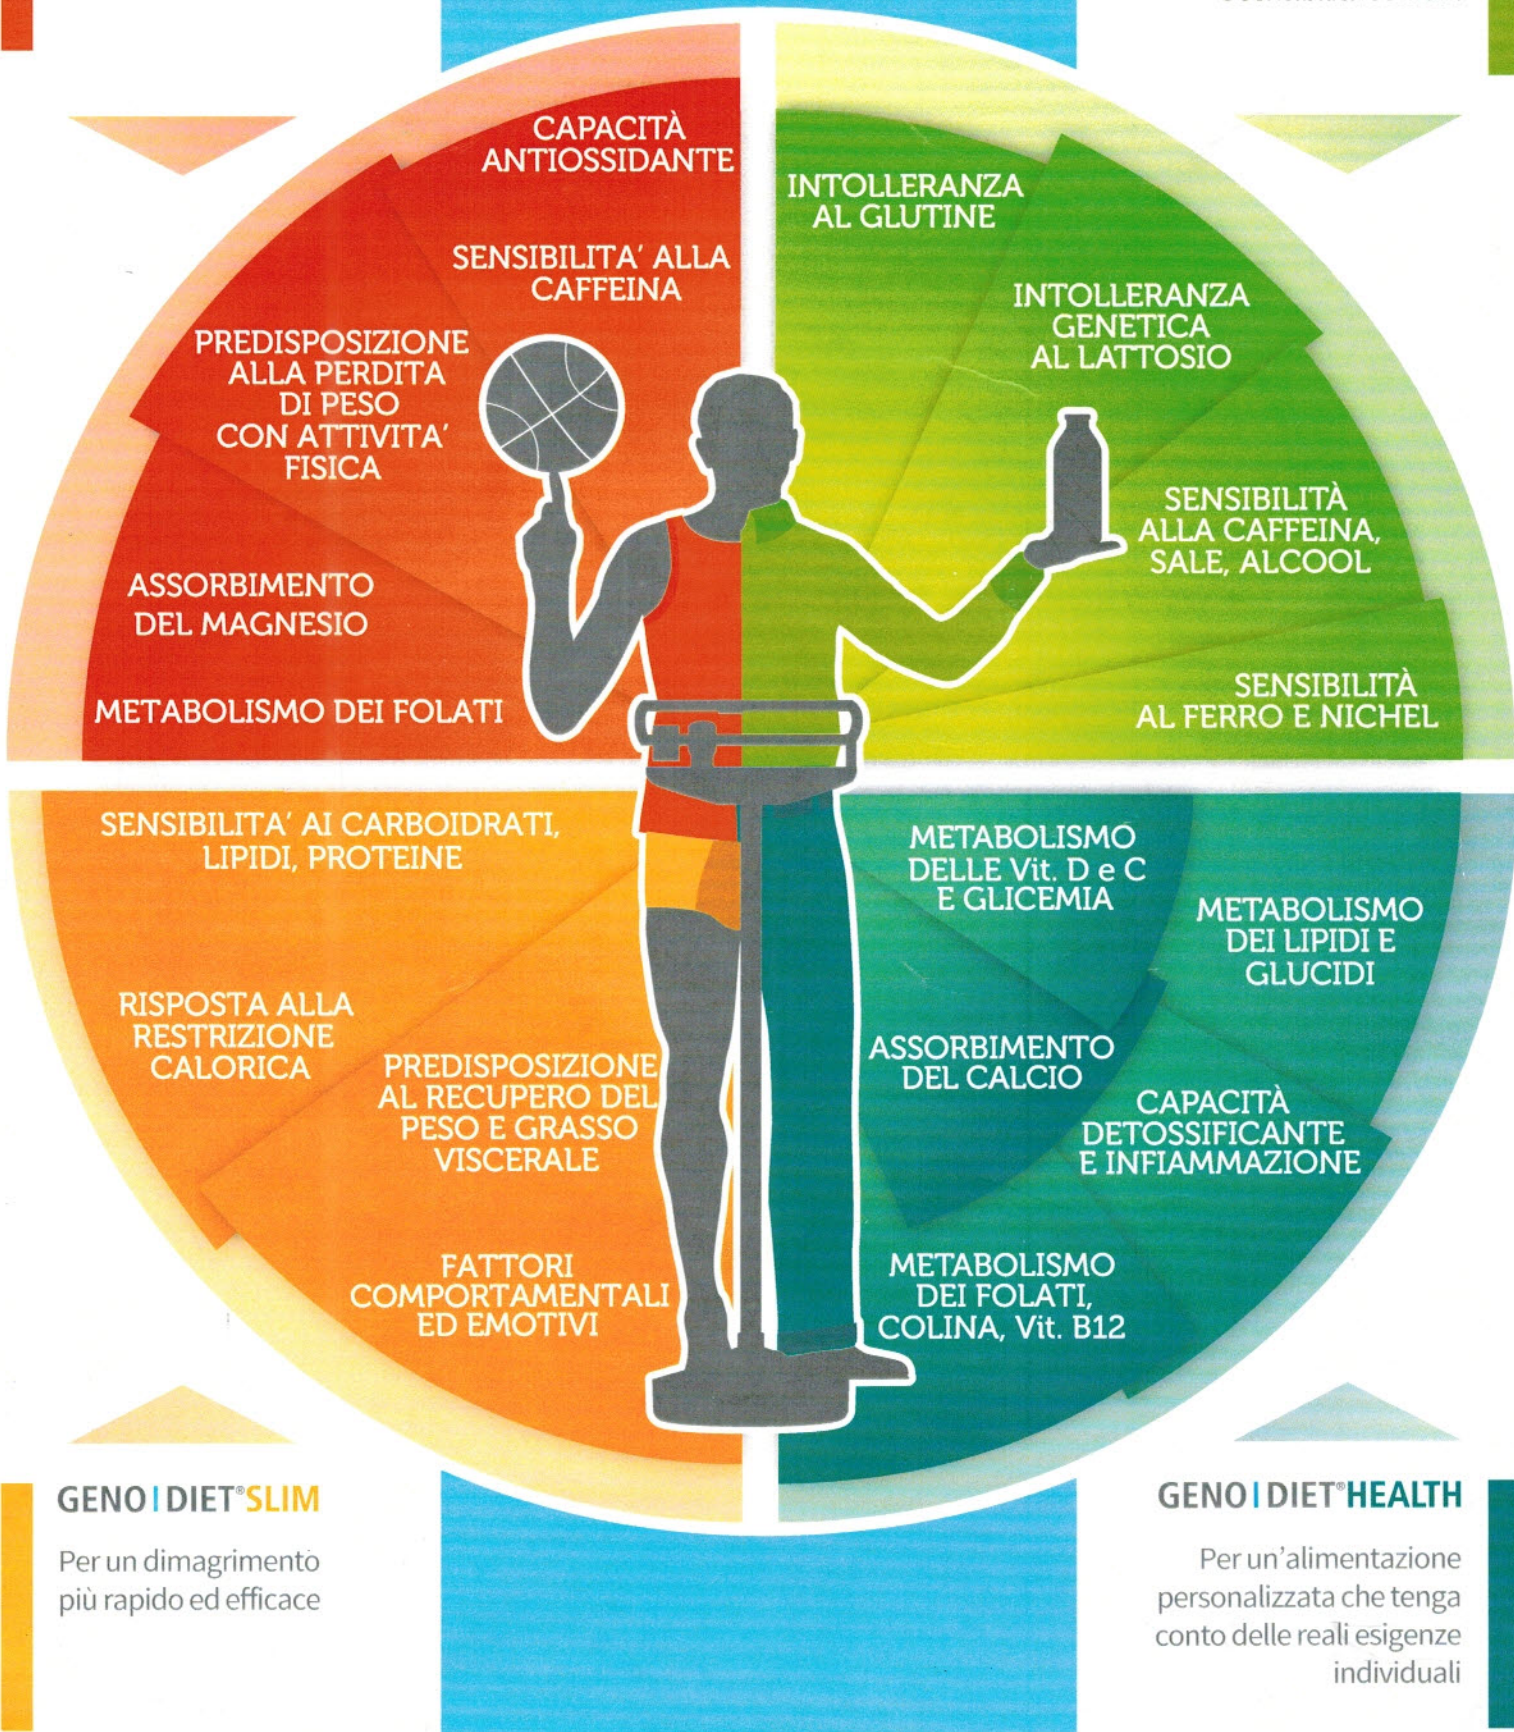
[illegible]

CAPACITÀ ANTIOSSIDANTE

SENSIBILITA' ALLA CAFFEINA

PREDISPOSIZIONE ALLA PERDITA DI PESO CON ATTIVITA' FISICA

ASSORBIMENTO DEL MAGNESIO

METABOLISMO DEI FOLATI

INTOLLERANZA AL GLUTINE

INTOLLERANZA GENETICA AL LATTOSIO

SENSIBILITÀ ALLA CAFFEINA, SALE, ALCOOL

SENSIBILITÀ AL FERRO E NICHEL

SENSIBILITA' AI CARBOIDRATI, LIPIDI, PROTEINE

RISPOSTA ALLA RESTRIZIONE CALORICA

PREDISPOSIZIONE AL RECUPERO DEL PESO E GRASSO VISCERALE

FATTORI COMPORTAMENTALI ED EMOTIVI

METABOLISMO DELLE Vit. D e C E GLICEMIA

METABOLISMO DEI LIPIDI E GLUCIDI

ASSORBIMENTO DEL CALCIO

CAPACITÀ DETOSSIFICANTE E INFIAMMAZIONE

METABOLISMO DEI FOLATI, COLINA, Vit. B12

GENO | DIET® SLIM

Per un dimagrimento più rapido ed efficace

GENO | DIET® HEALTH

Per un'alimentazione personalizzata che tenga conto delle reali esigenze individuali